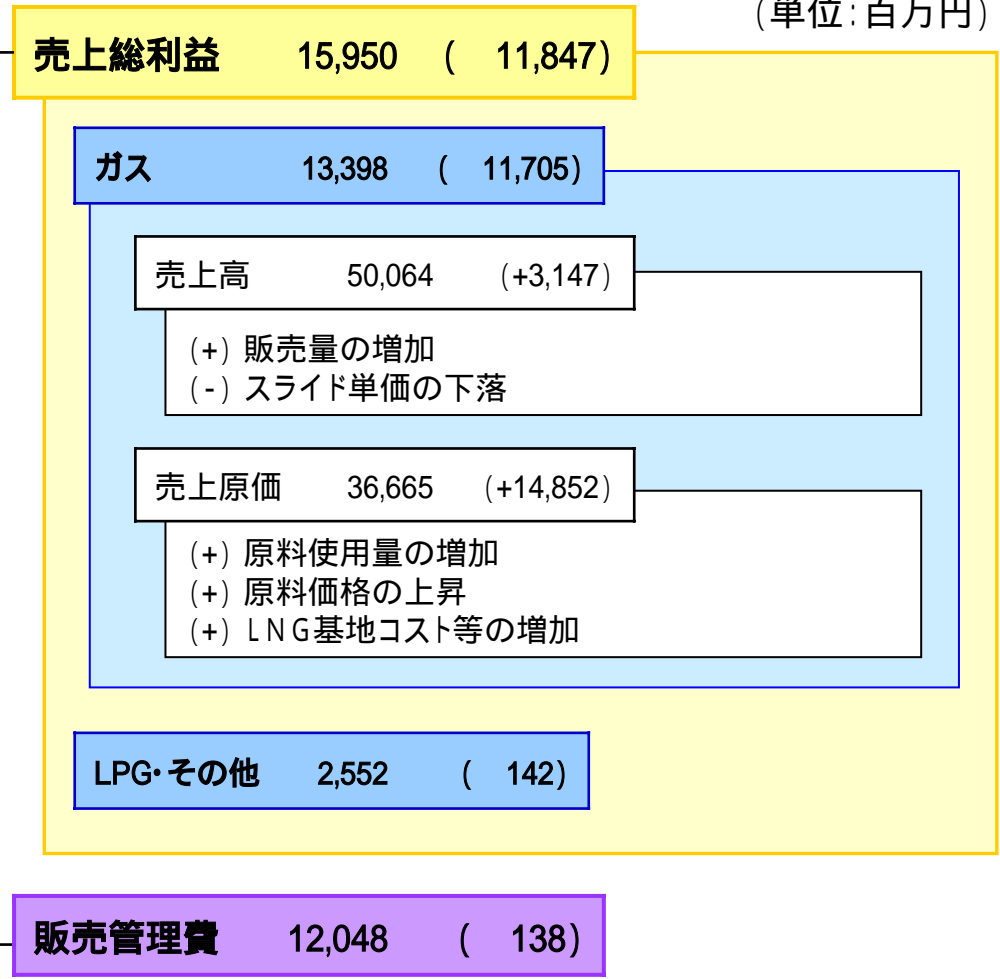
(単位:百万円)

売上総利益 15,950 ( 11,847)

ガス 13,398 ( 11,705)

売上高 50,064 (+3,147)

(+) 販売量の増加
(-) スライド単価の下落

売上原価 36,665 (+14,852)

(+) 原料使用量の増加
(+) 原料価格の上昇
(+) LNG基地コスト等の増加

LPG･その他 2,552 ( 142)

販売管理費 12,048 ( 138)